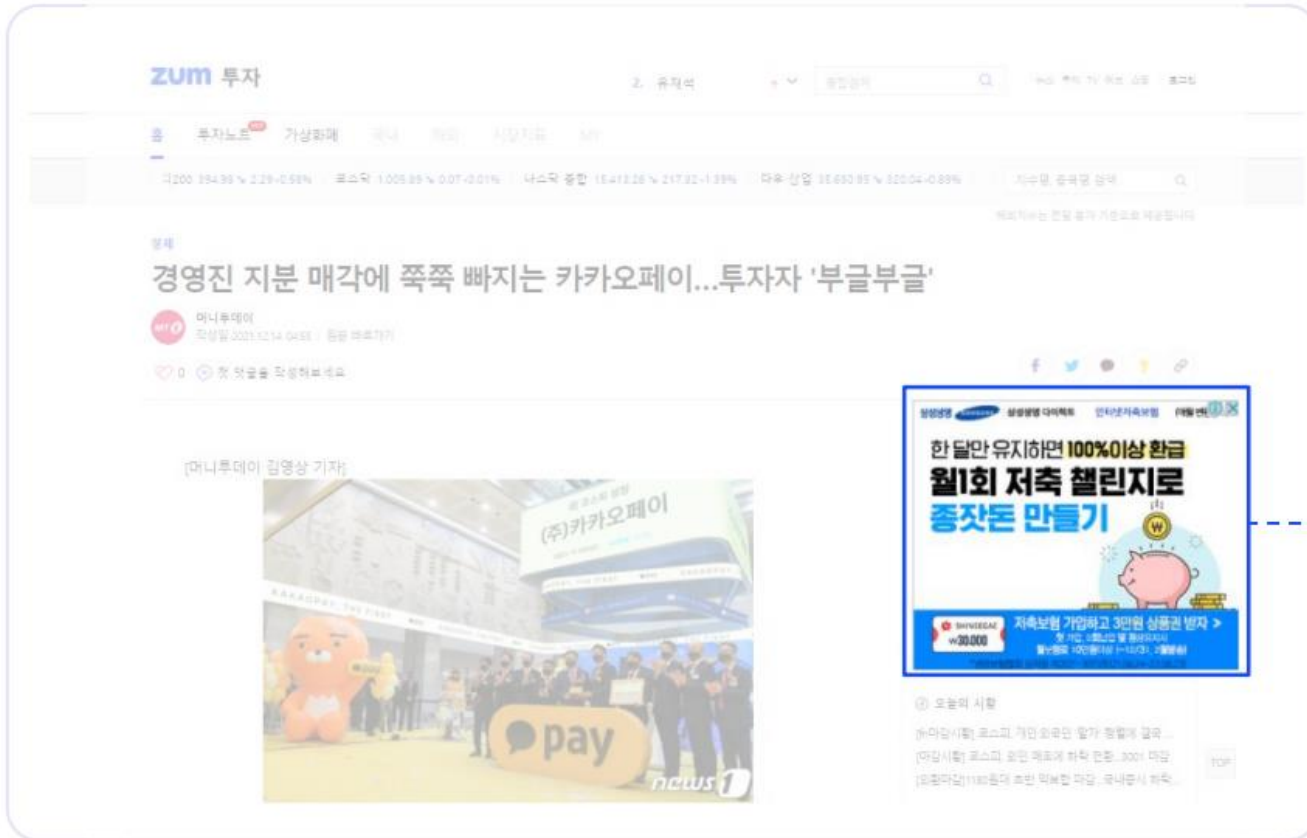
zum 투자

홈 투자노트 가상화폐

경영진 지분 매각에 쭉쭉 빠지는 카카오페이...투자자 '부글부글'

머니투데이

0

[머니투데이 김영상 기자]

(주)카카오페이

pay

news1

삼성생명 SAMSUNG 삼성생명 다이렉트 인터넷저축보험

한 달만 유지하면 100%이상 환급
월1회 저축 챌린지로
종잣돈 만들기

SHINSEGAE ₩30,000 저축보험 가입하고 3만원 상품권 받자 >

오늘의 시황

TOP